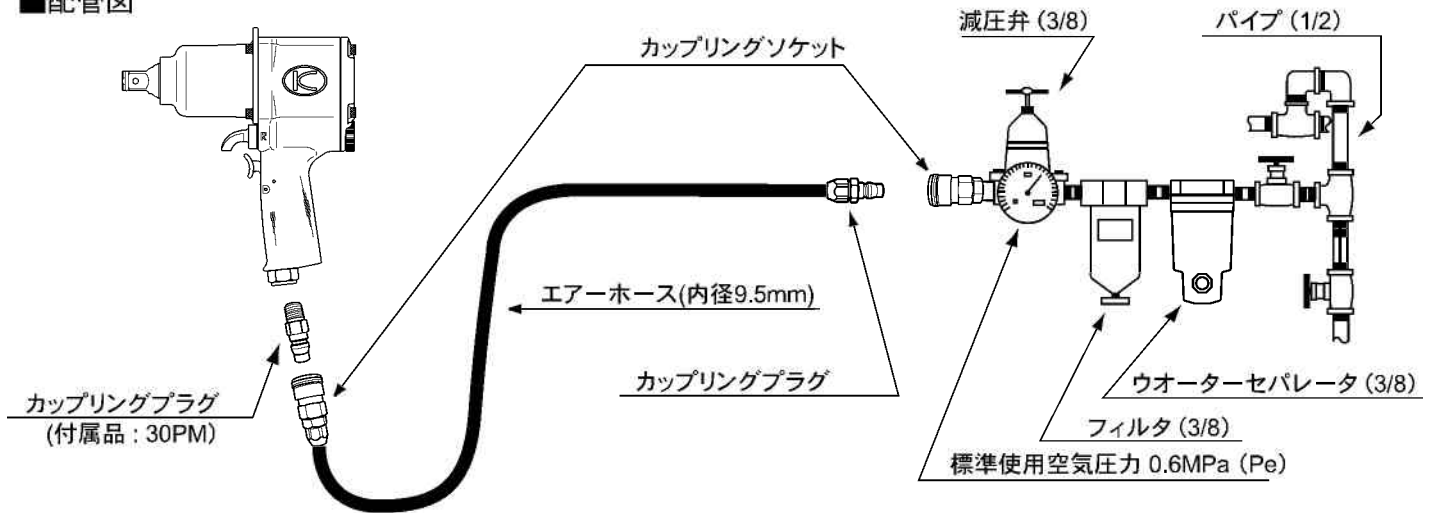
■配管図

カップリングソケット

減圧弁 (3/8)

パイプ (1/2)

エアーホース(内径9.5mm)

カップリングプラグ

カップリングプラグ
(付属品：30PM)

ウオーターセパレータ (3/8)

フィルタ (3/8)

標準使用空気圧力 0.6MPa (Pe)